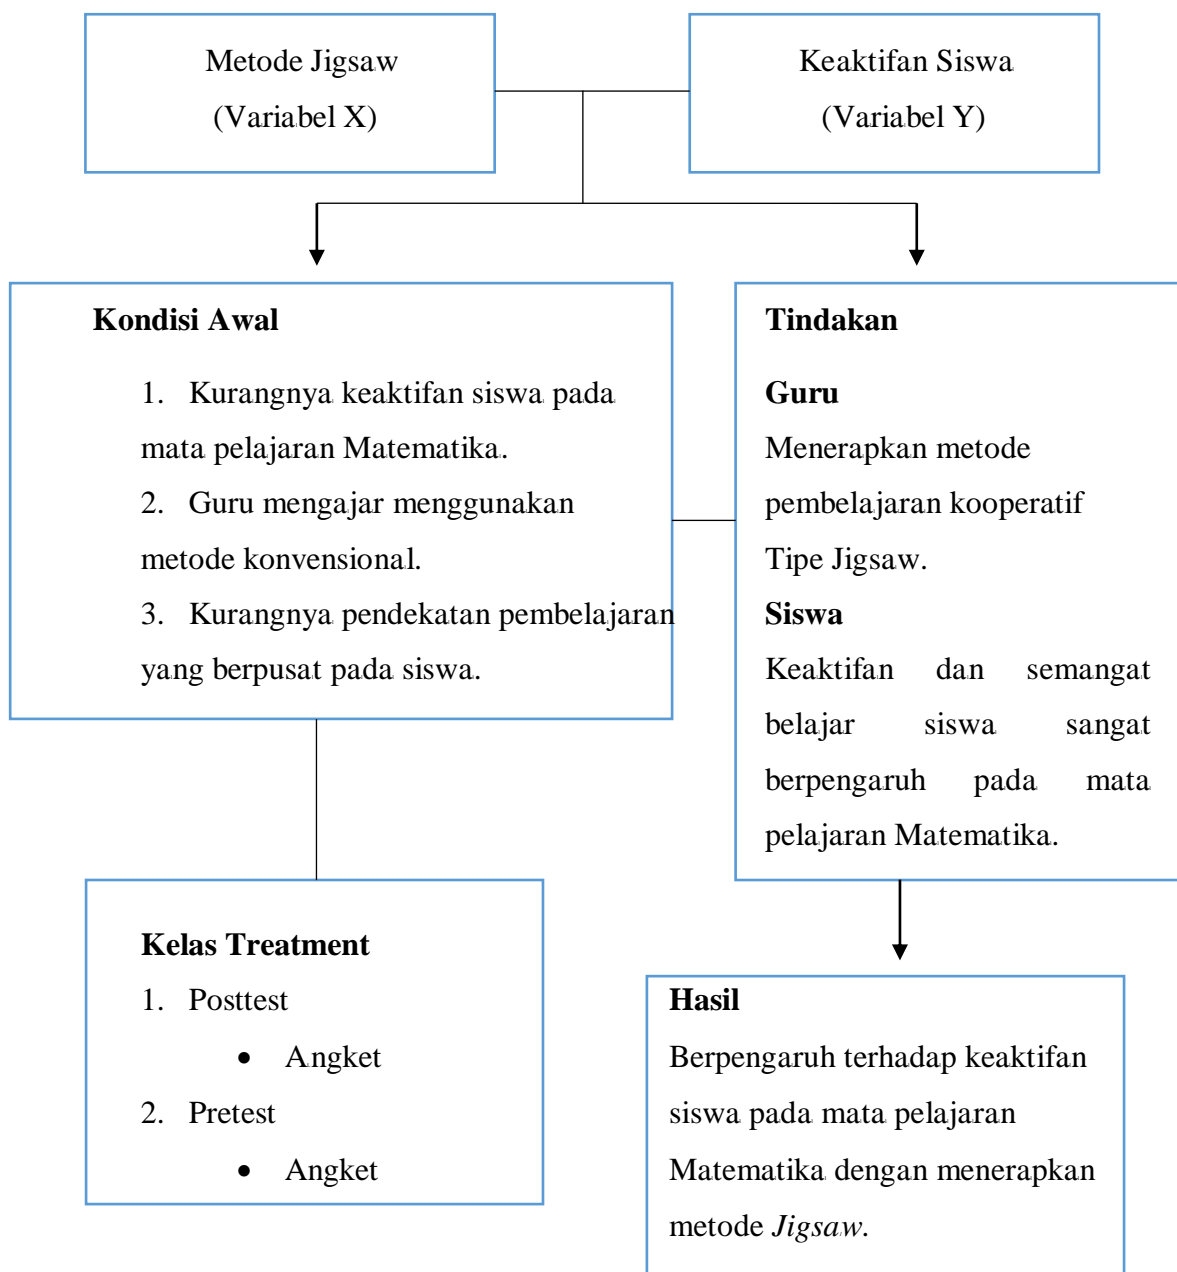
Metode Jigsaw
(Variabel X)

Keaktifan Siswa
(Variabel Y)

**Kondisi Awal**

1. Kurangnya keaktifan siswa pada mata pelajaran Matematika.
2. Guru mengajar menggunakan metode konvensional.
3. Kurangnya pendekatan pembelajaran yang berpusat pada siswa.

**Tindakan**

**Guru**
Menerapkan metode pembelajaran kooperatif Tipe Jigsaw.
**Siswa**
Keaktifan dan semangat belajar siswa sangat berpengaruh pada mata pelajaran Matematika.

**Kelas Treatment**
1. Posttest
 • Angket
2. Pretest
 • Angket

**Hasil**
Berpengaruh terhadap keaktifan siswa pada mata pelajaran Matematika dengan menerapkan metode *Jigsaw*.